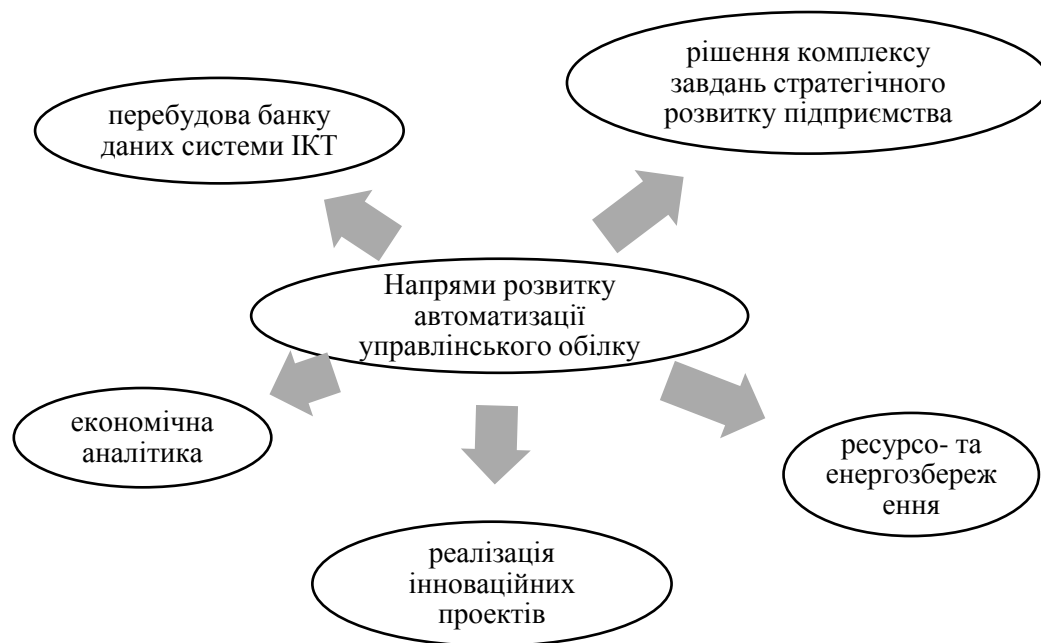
рішення комплексу завдань стратегічного розвитку підприємства

перебудова банку даних системи ІКТ

Напрями розвитку автоматизації управлінського обліку

економічна аналітика

ресурсо- та енергозбереж ення

реалізація інноваційних проектів